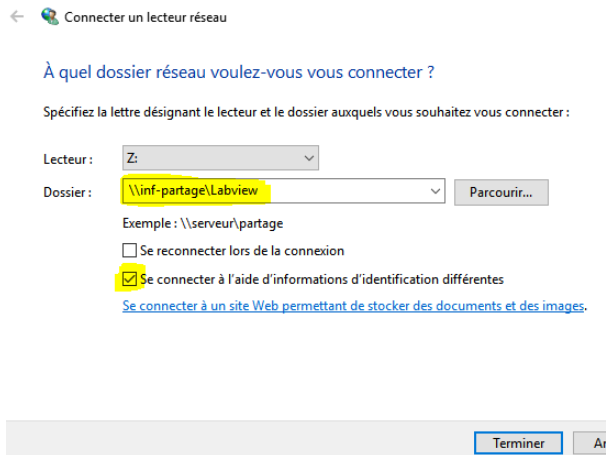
Connecter un lecteur réseau

À quel dossier réseau voulez-vous vous connecter ?

Spécifiez la lettre désignant le lecteur et le dossier auxquels vous souhaitez vous connecter :

Lecteur : Z:

Dossier : \\inf-partage\Labview

Parcourir...

Exemple : \\serveur\partage

Se reconnecter lors de la connexion

Se connecter à l'aide d'informations d'identification différentes

Se connecter à un site Web permettant de stocker des documents et des images.

Terminer

An